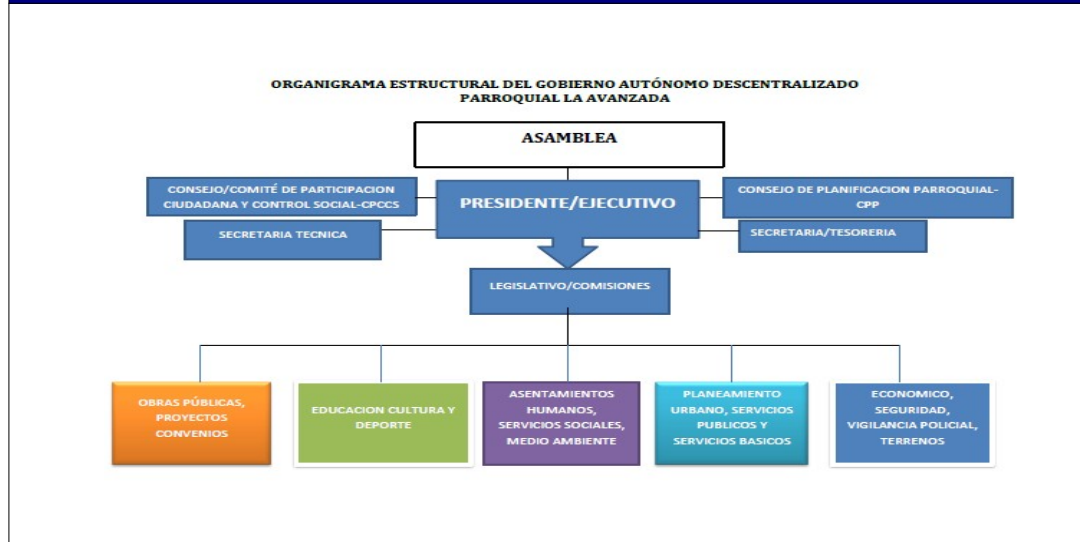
ORGANIGRAMA ESTRUCTURAL DEL GOBIERNO AUTÓNOMO DESCENTRALIZADO PARROQUIAL LA AVANZADA

ASAMBLEA

CONSEJO/COMITÉ DE PARTICIPACION CIUDADANA Y CONTROL SOCIAL-CPCCS

PRESIDENTE/EJECUTIVO

CONSEJO DE PLANIFICACION PARROQUIAL-CPP

SECRETARIA TECNICA

SECRETARIA/TESORERIA

LEGISLATIVO/COMISIONES

OBRAS PÚBLICAS, PROYECTOS CONVENIOS

EDUCACION CULTURA Y DEPORTE

ASENTAMIENTOS HUMANOS, SERVICIOS SOCIALES, MEDIO AMBIENTE

PLANEAMIENTO URBANO, SERVICIOS PUBLICOS Y SERVICIOS BASICOS

ECONOMICO, SEGURIDAD, VIGILANCIA POLICIAL, TERRENOS